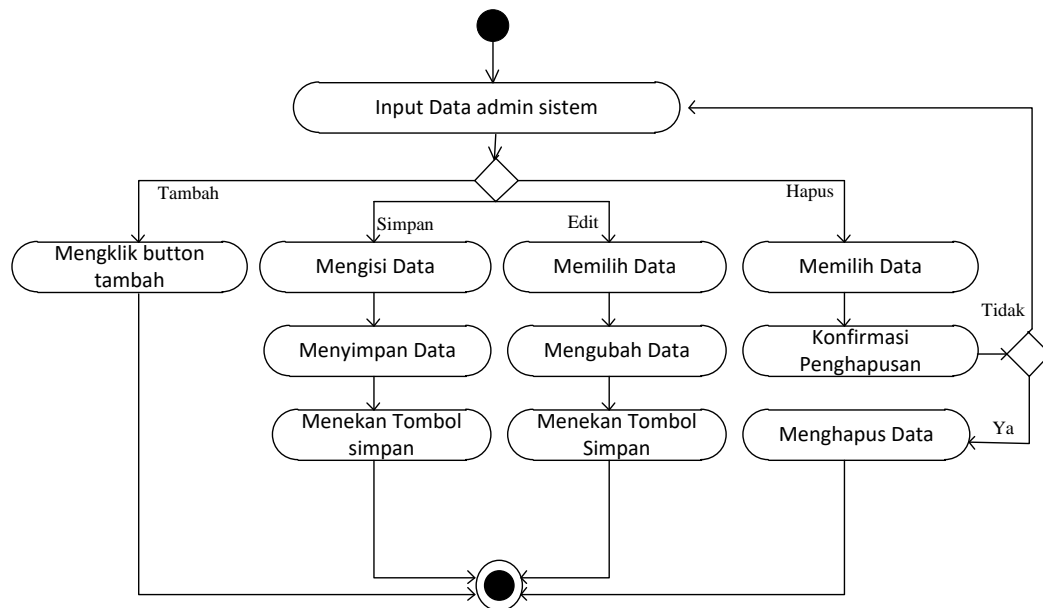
Input Data admin sistem

Tambah

Simpan

Edit

Hapus

Mengklik button tambah

Mengisi Data

Memilih Data

Memilih Data

Tidak

Menyimpan Data

Mengubah Data

Konfirmasi Penghapusan

Menekan Tombol simpan

Menekan Tombol Simpan

Menghapus Data

Ya